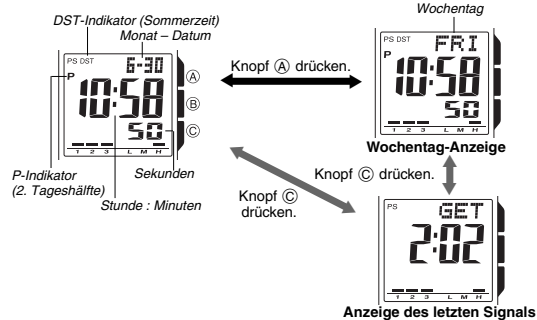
DST-Indikator (Sommerzeit)
Monat – Datum

PS DST
6-30
P
10:58
50
1 2 3 L M H

Ⓐ
Ⓑ
Ⓒ

P-Indikator (2. Tageshälfte)

Sekunden

Stunde : Minuten

Knopf Ⓐ drücken.

Wochentag

PS DST
FRI
10:58
50
1 2 3 L M H

Wochentag-Anzeige

Knopf Ⓒ drücken.

Knopf Ⓒ drücken.

PS
GET
2:02
1 2 3 L M H

Anzeige des letzten Signals